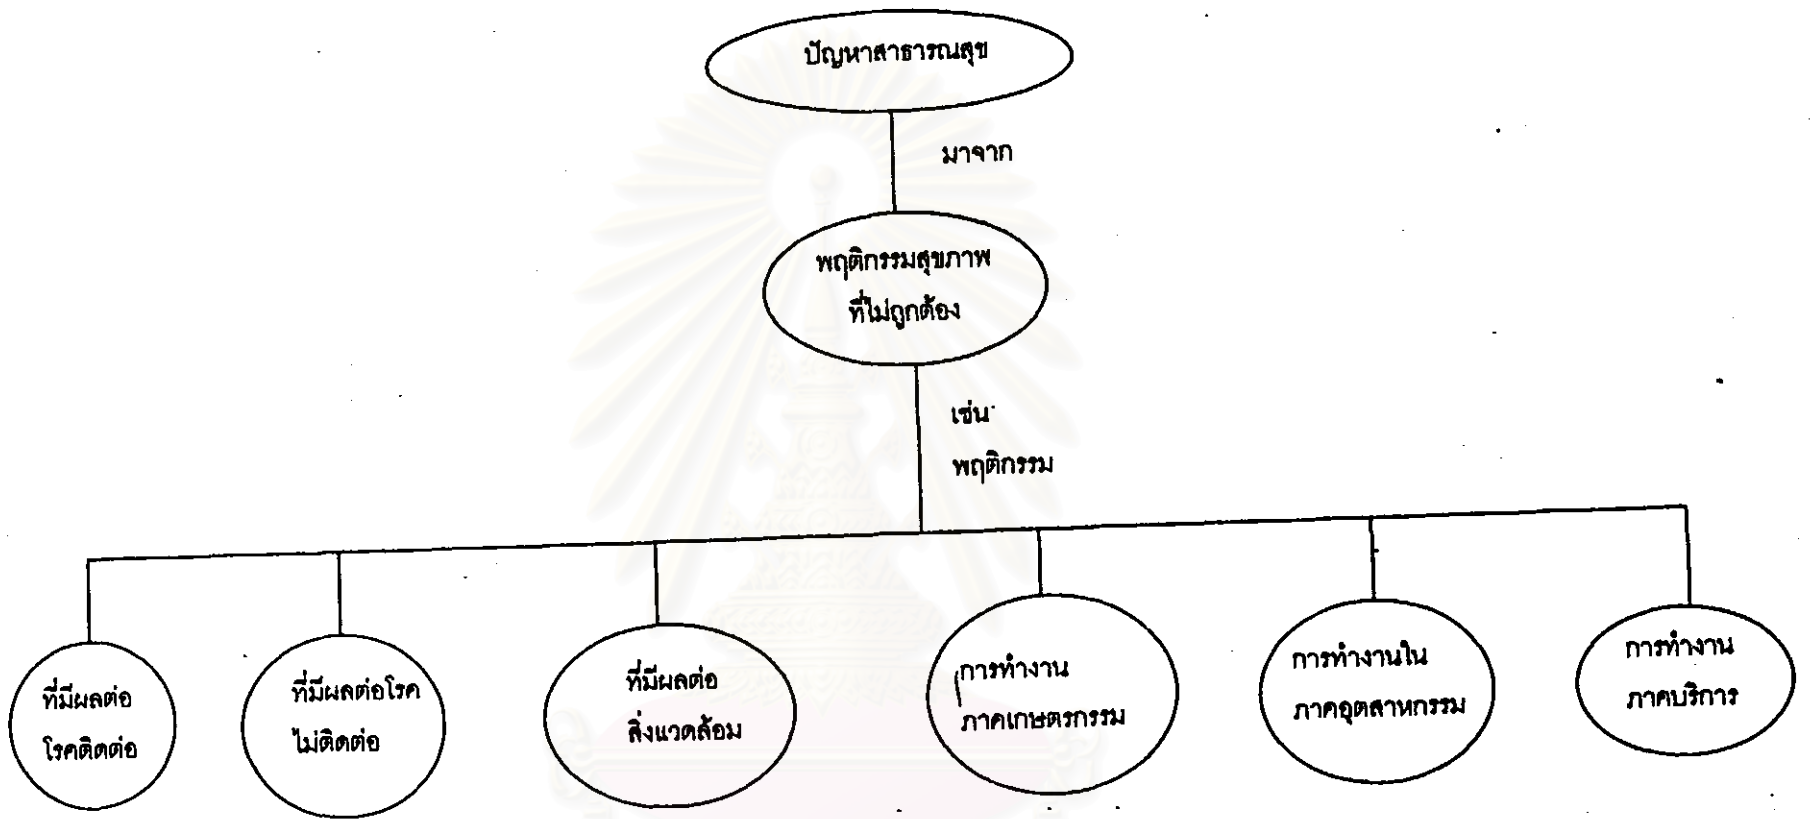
ปัญหาสาธารณสุข

มาจาก

พฤติกรรมสุขภาพ ที่ไม่ถูกต้อง

เช่น พฤติกรรม

ที่มีผลต่อ โรคติดต่อ

ที่มีผลต่อโรค ไม่ติดต่อ

ที่มีผลต่อ สิ่งแวดล้อม

การทำงาน ภาคเกษตรกรรม

การทำงานใน ภาคอุตสาหกรรม

การทำงาน ภาคบริการ